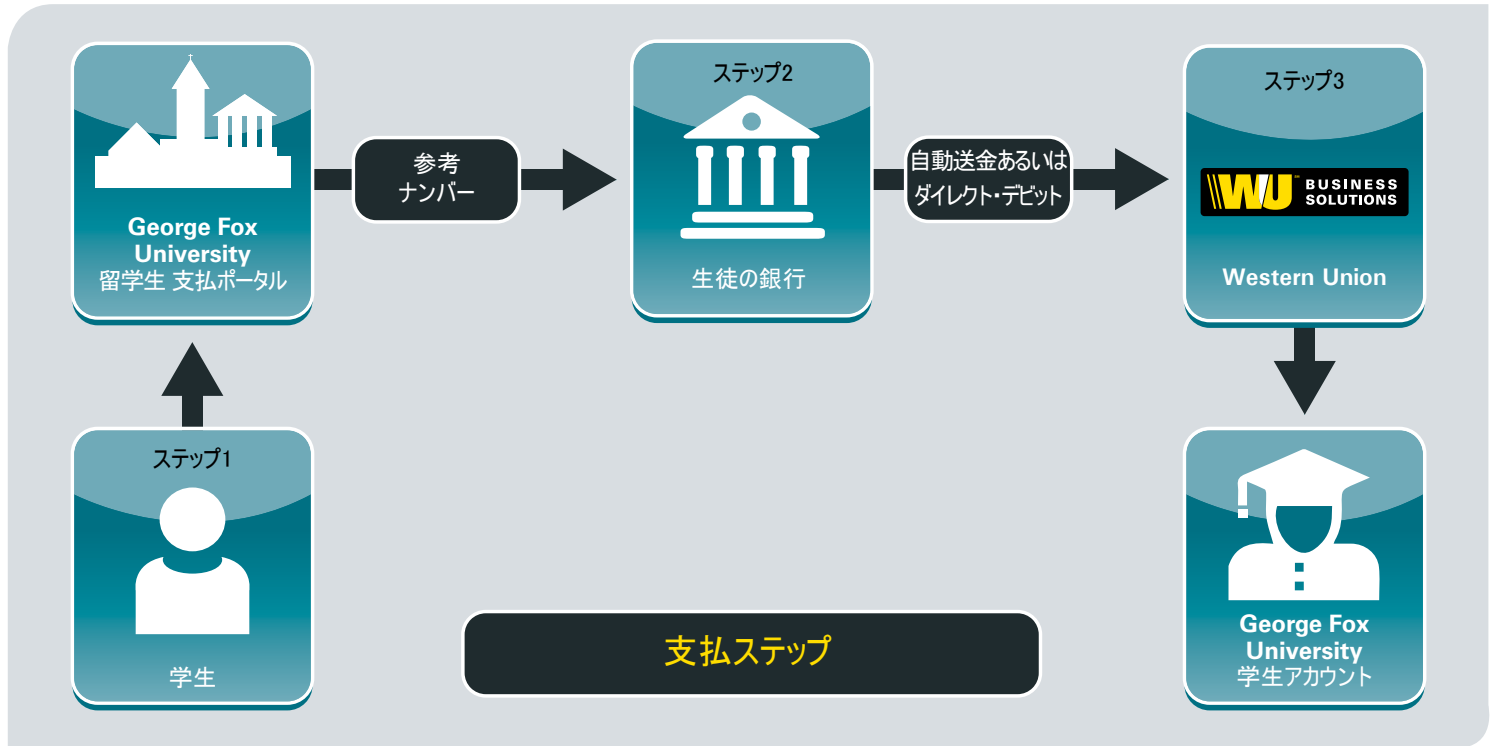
George Fox University
留学生 支払ポータル

参考
ナンバー

ステップ2

生徒の銀行

自動送金あるいは
ダイレクト・デビット

ステップ3

WU BUSINESS SOLUTIONS

Western Union

ステップ1

学生

支払ステップ

George Fox University
学生アカウント